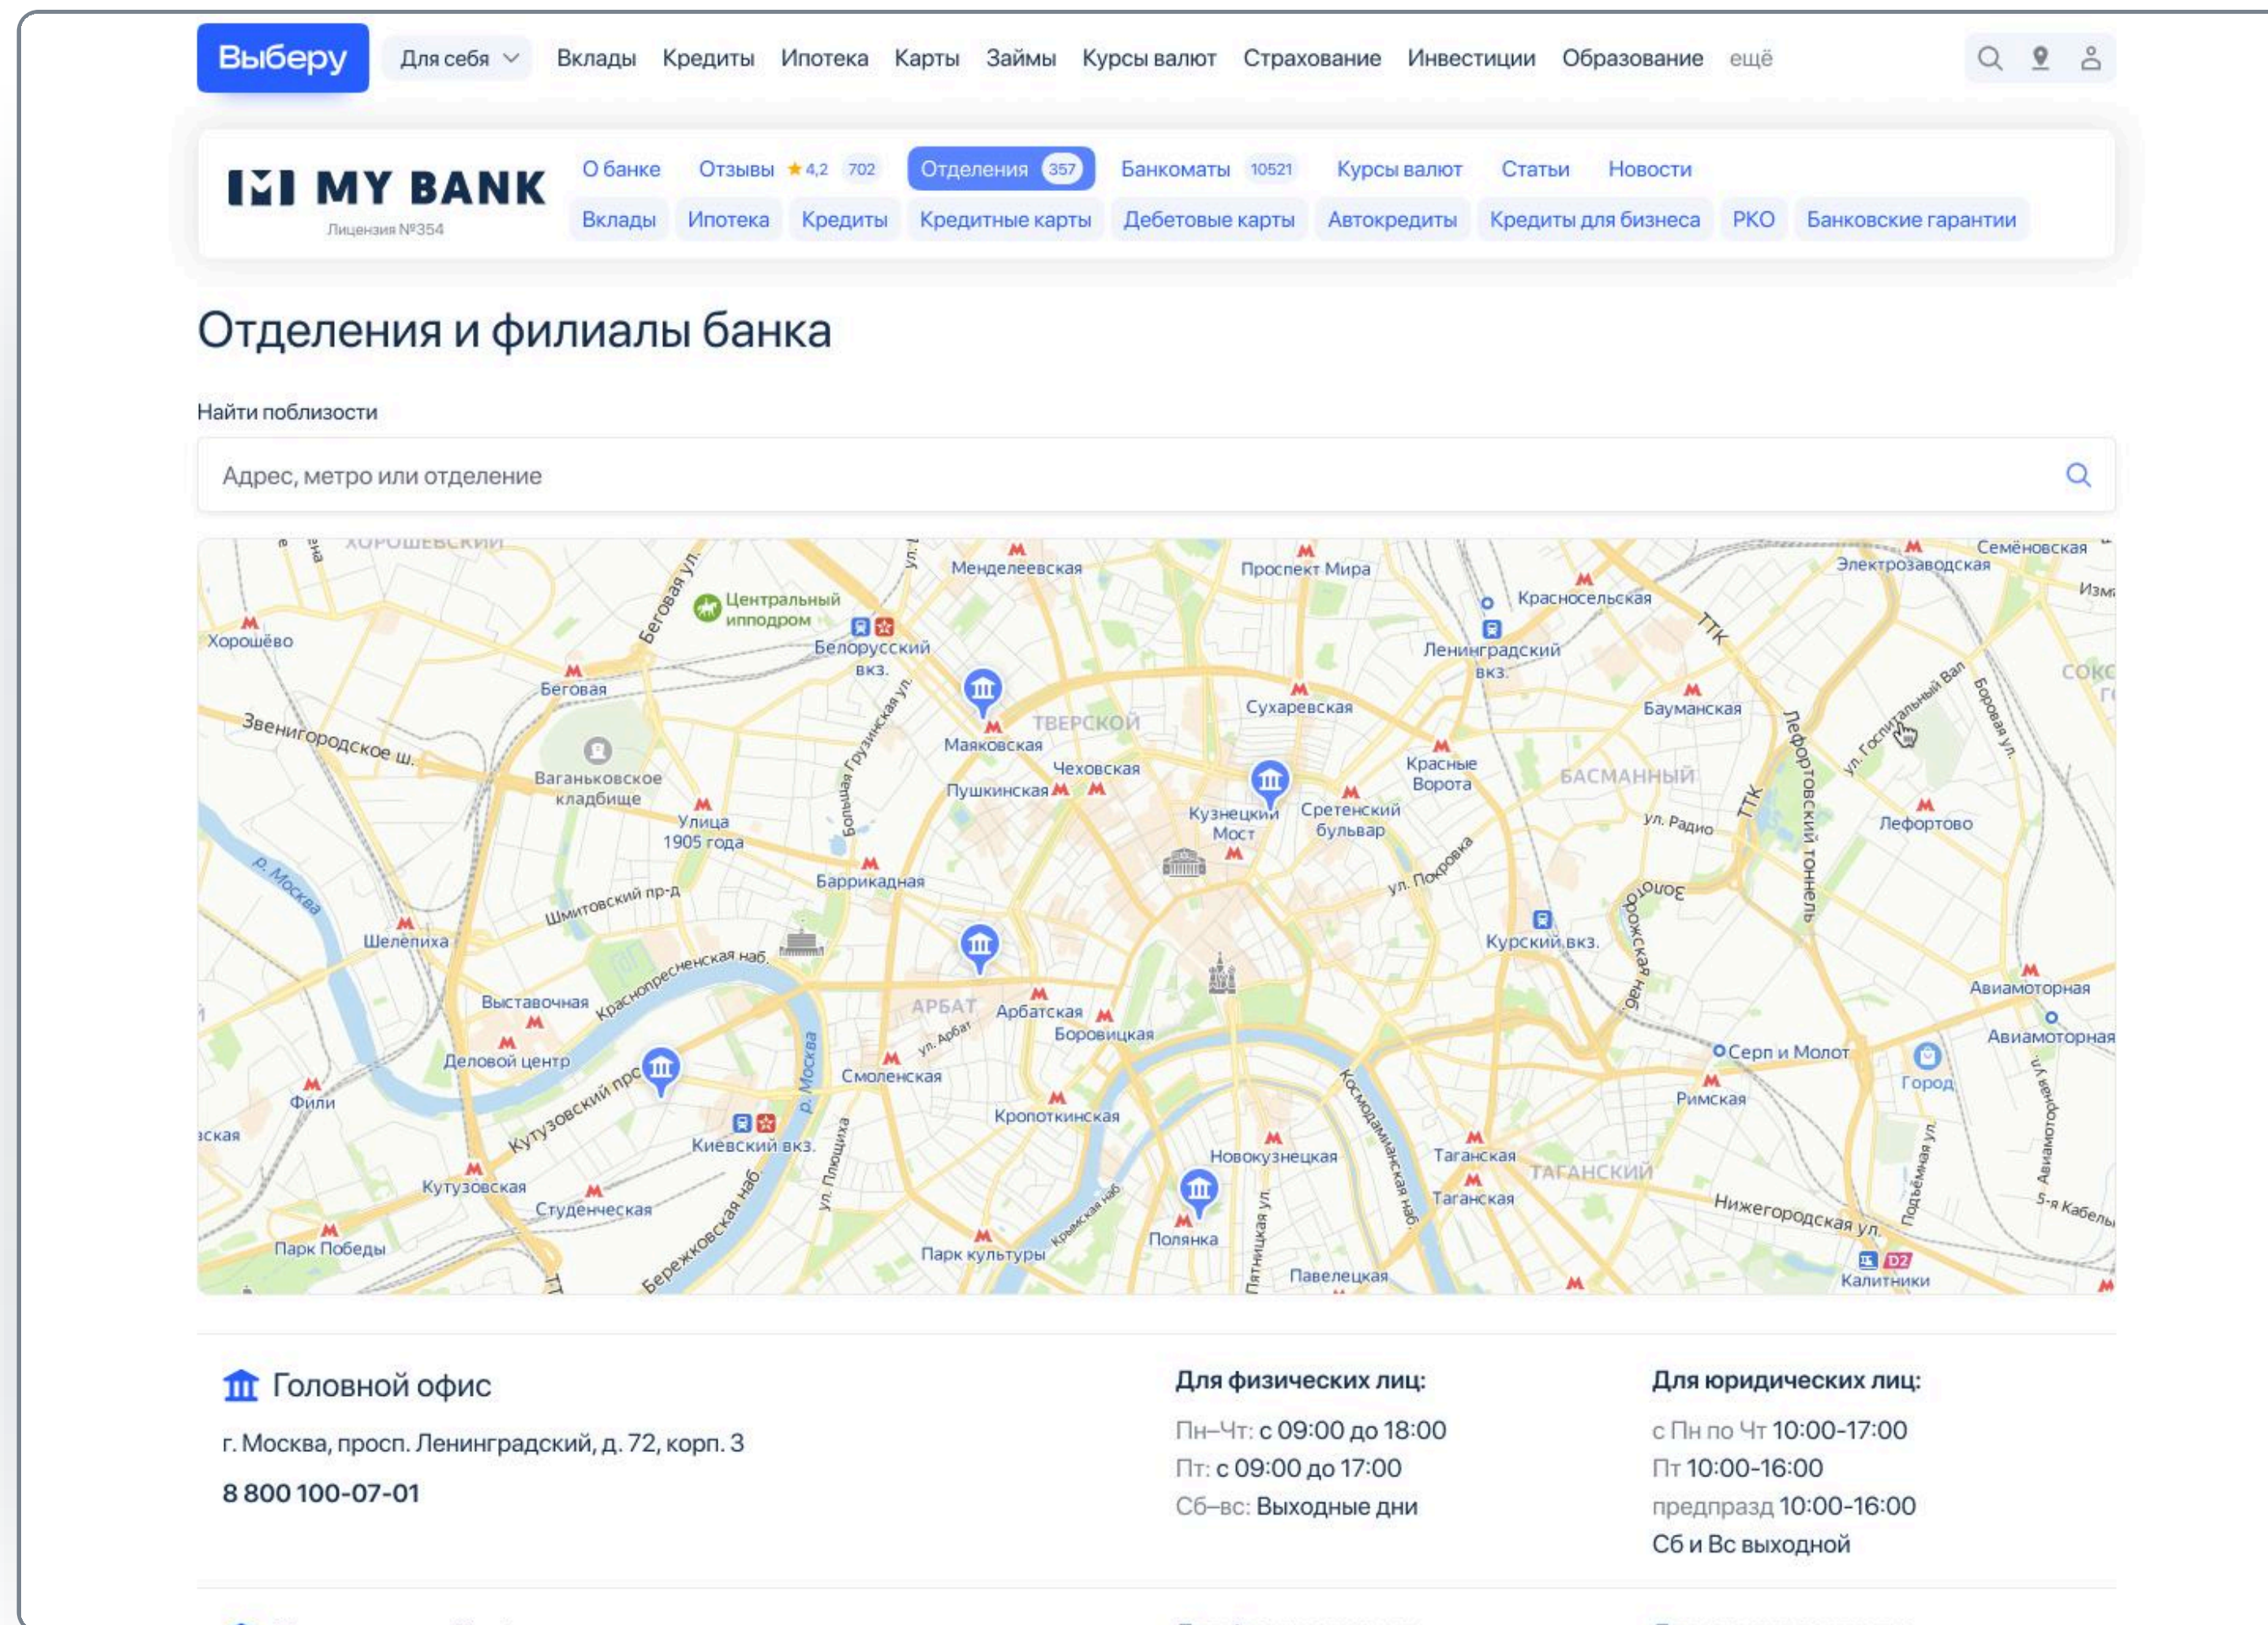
Выберу Для себя Вклады Кредиты Ипотека Карты Займы Курсы валют Страхование Инвестиции Образование ещё

MY BANK
Лицензия №354

О банке Отзывы ★ 4,2 702 Отделения 357 Банкоматы 10521 Курсы валют Статьи Новости
Вклады Ипотека Кредиты Кредитные карты Дебетовые карты Автокредиты Кредиты для бизнеса РКО Банковские гарантии

Отделения и филиалы банка

Найти поблизости

Адрес, метро или отделение

Хорошёвское Менделеевская Проспект Мира Семёновская Электрозаводская Центральный ипподром Красносельская Хорошёво Белорусский вкз. Ленинградский вкз. Беговая Беговая ул. Сухаревская Бауманская Звенигородское ш. Тверской Маяковская Ваганьковское кладбище Чеховская Пушкинская Красные Ворота Басманный Улица 1905 года Кузнецкий Мост Сретенский бульвар Лефортово Баррикадная ул. Радио Шмитовский пр-д Шелепиха р. Москва Курский вкз. Краснопресненская наб. Выставочная Арбат Арбатская Боровицкая Авиамоторная Деловой центр Смоленская Серп и Молот Город Фили Кутузовский пр-т Киевский вкз. Кропоткинская Римская Новокузнецкая Таганская Таганский Кутузовская Студенческая Нижегородская ул. Парк Победы Парк культуры Полянка Павелецкая Калитники Бережковская наб. Лефортовский тоннель ул. Госпитальный Вал

Головной офис
г. Москва, просп. Ленинградский, д. 72, корп. 3
8 800 100-07-01

Для физических лиц:
Пн–Чт: с 09:00 до 18:00
Пт: с 09:00 до 17:00
Сб–вс: Выходные дни

Для юридических лиц:
с Пн по Чт 10:00-17:00
Пт 10:00-16:00
предпразд 10:00-16:00
Сб и Вс выходной